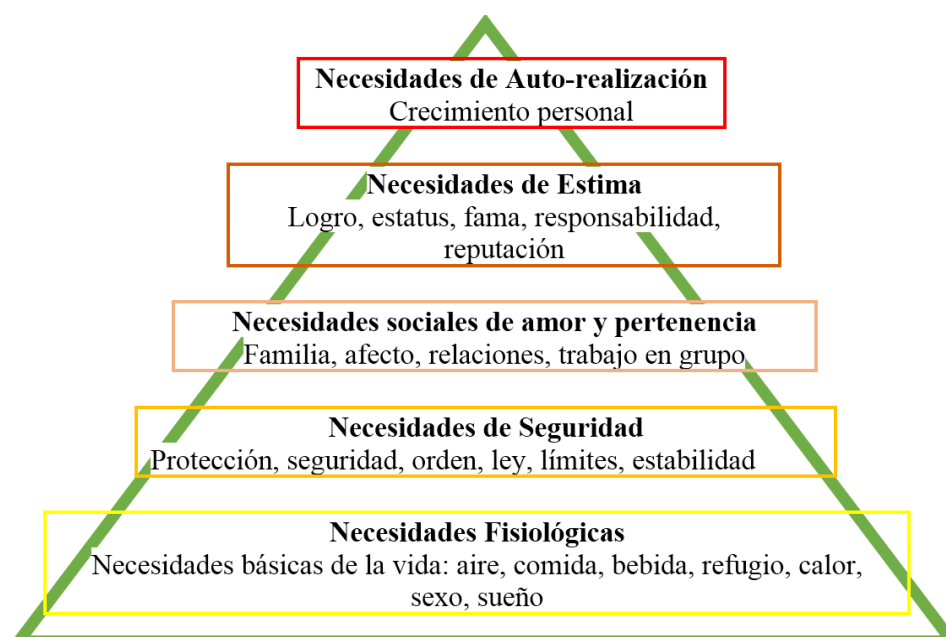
Necesidades de Auto-realización
Crecimiento personal

Necesidades de Estima
Logro, estatus, fama, responsabilidad, reputación

Necesidades sociales de amor y pertenencia
Familia, afecto, relaciones, trabajo en grupo

Necesidades de Seguridad
Protección, seguridad, orden, ley, límites, estabilidad

Necesidades Fisiológicas
Necesidades básicas de la vida: aire, comida, bebida, refugio, calor, sexo, sueño